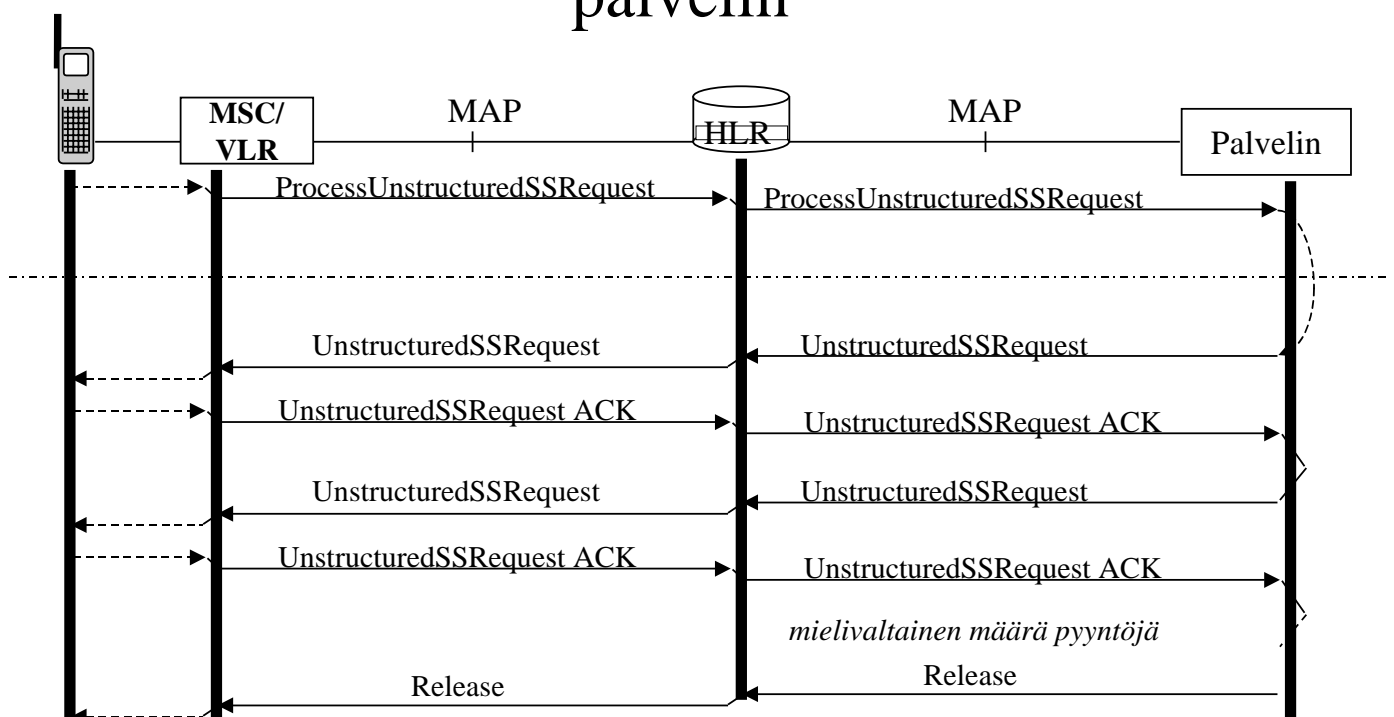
palvelin

MSC/ VLR

MAP

HLR

MAP

Palvelin

ProcessUnstructuredSSRequest

ProcessUnstructuredSSRequest

UnstructuredSSRequest

UnstructuredSSRequest

UnstructuredSSRequest ACK

UnstructuredSSRequest ACK

UnstructuredSSRequest

UnstructuredSSRequest

UnstructuredSSRequest ACK

UnstructuredSSRequest ACK

mielivaltainen määrä pyyntöjä

Release

Release